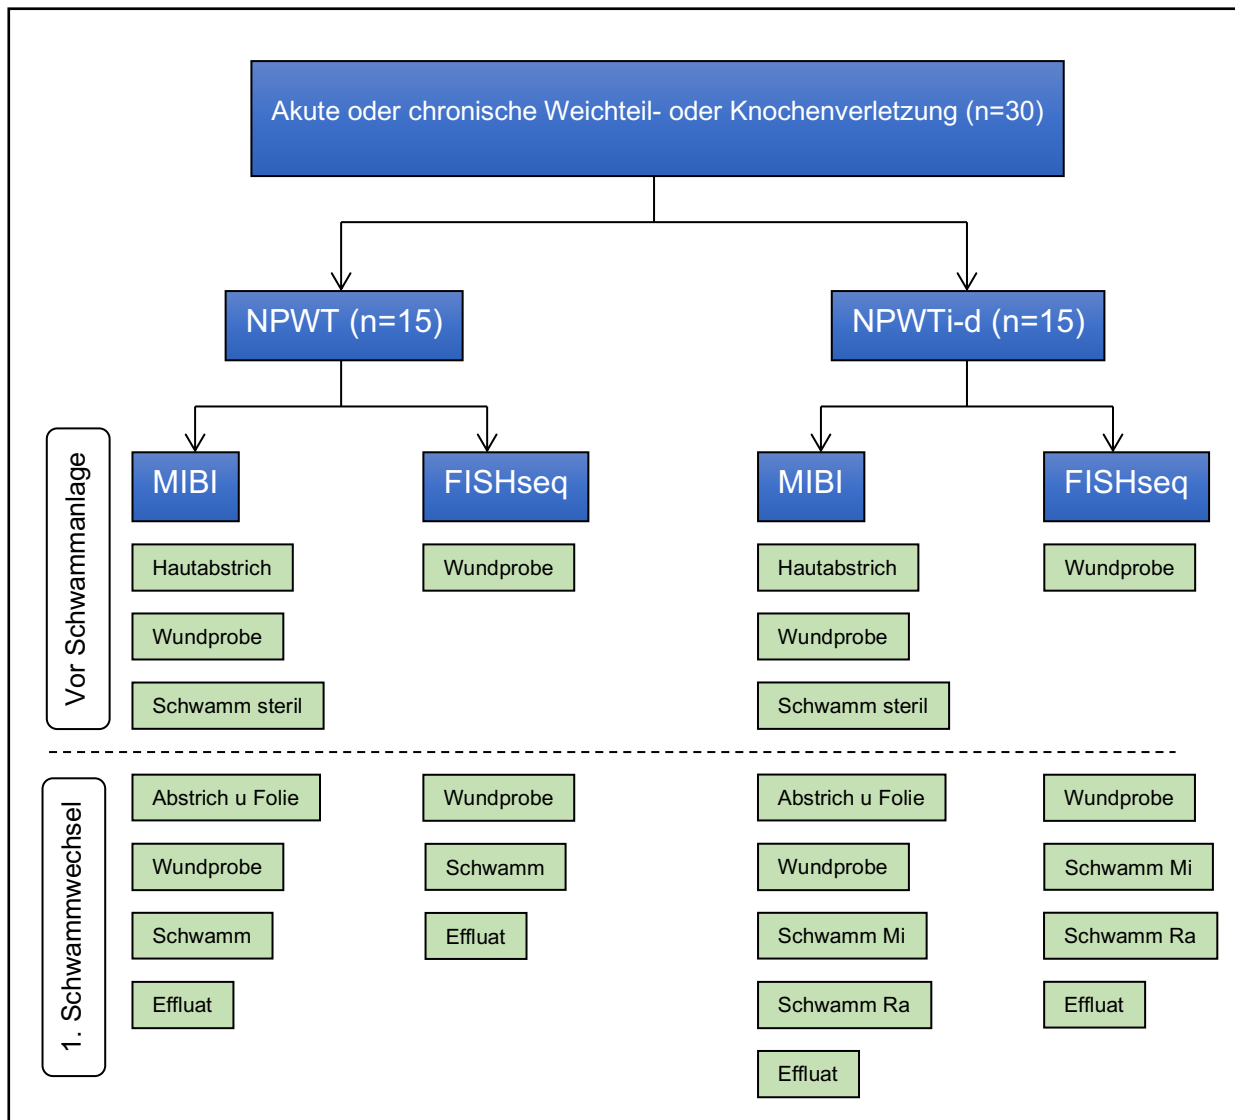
Akute oder chronische Weichteil- oder Knochenverletzung (n=30)

NPWT (n=15)

NPWTi-d (n=15)

Vor Schwammanlage

MIBI

Hautabstrich

Wundprobe

Schwamm steril

FISHseq

Wundprobe

MIBI

Hautabstrich

Wundprobe

Schwamm steril

FISHseq

Wundprobe

1. Schwammwechsel

Abstrich u Folie

Wundprobe

Schwamm

Effluat

Wundprobe

Schwamm

Effluat

Abstrich u Folie

Wundprobe

Schwamm Mi

Schwamm Ra

Effluat

Wundprobe

Schwamm Mi

Schwamm Ra

Effluat